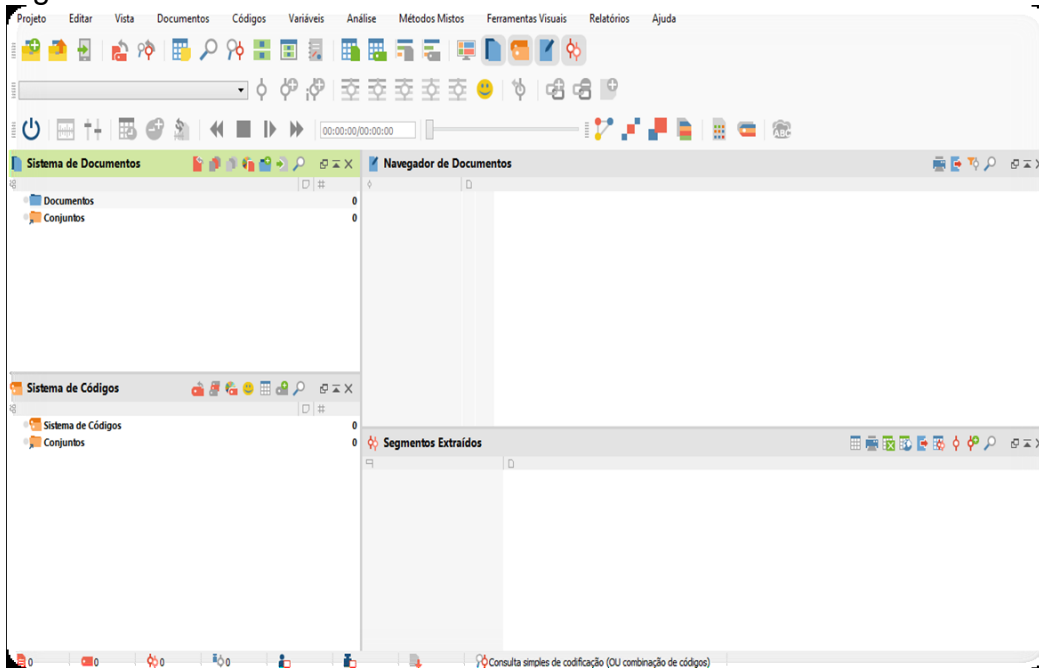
Projeto Editar Vista Documentos Códigos Variáveis Análise Métodos Mistos Ferramentas Visuais Relatórios Ajuda

00:00:00/00:00:00

Sistema de Documentos

Documentos 0
Conjuntos 0

Navegador de Documentos

Sistema de Códigos

Sistema de Códigos 0
Conjuntos 0

Segmentos Extraídos

0 0 0 0

Consulta simples de codificação (OU combinação de códigos)